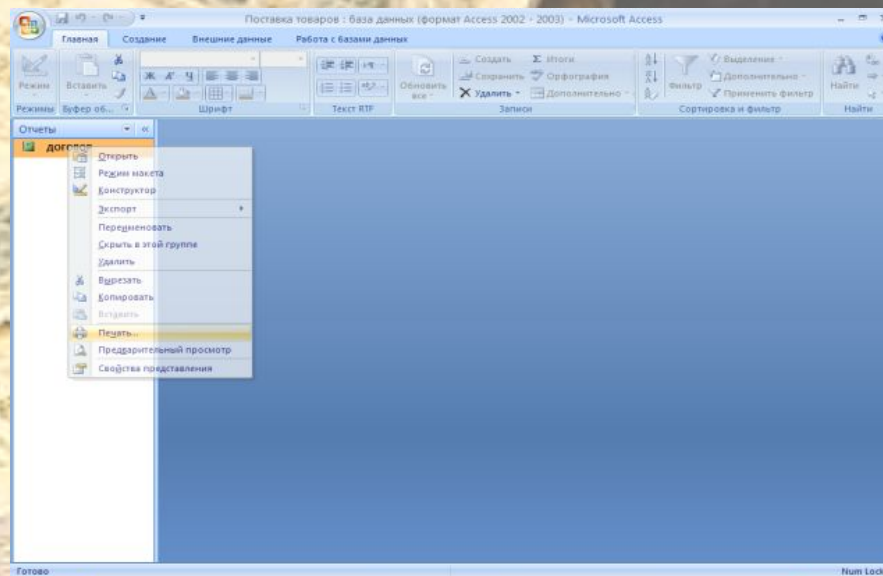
Поставка товаров : база данных (формат Access 2002 - 2003) - Microsoft Access

Главная Создание Внешние данные Работа с базами данных

Режим Вставить Ж К Ч Обновить все Создать Сохранить Удалить Итоги Орфография Дополнительно Фильтр Выделение Дополнительно Применить фильтр Найти

Режимы Буфер об... Шрифт Текст RTF Записи Сортировка и фильтр Найти

Отчеты

договор

Открыть
Режим макета
Конструктор
Экспорт
Переименовать
Скрыть в этой группе
Удалить
Вырезать
Копировать
Вставить
Печать...
Предварительный просмотр
Свойства представления

Готово Num Lock